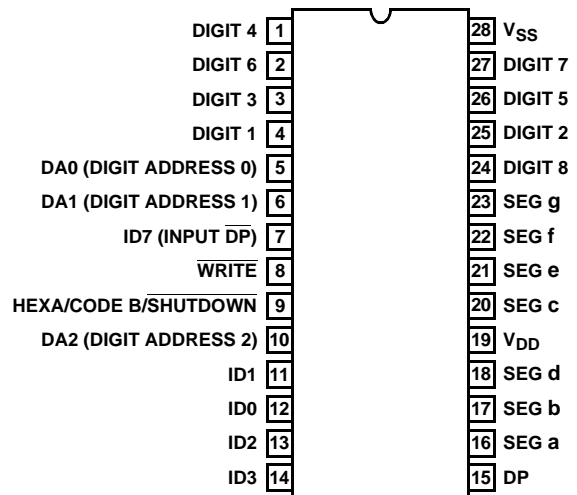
DIGIT 4 1
DIGIT 6 2
DIGIT 3 3
DIGIT 1 4
DA0 (DIGIT ADDRESS 0) 5
DA1 (DIGIT ADDRESS 1) 6
ID7 (INPUT $\overline{DP}$) 7
$\overline{WRITE}$ 8
HEXA/CODE B/$\overline{SHUTDOWN}$ 9
DA2 (DIGIT ADDRESS 2) 10
ID1 11
ID0 12
ID2 13
ID3 14

28 $V_{SS}$
27 DIGIT 7
26 DIGIT 5
25 DIGIT 2
24 DIGIT 8
23 SEG g
22 SEG f
21 SEG e
20 SEG c
19 $V_{DD}$
18 SEG d
17 SEG b
16 SEG a
15 DP